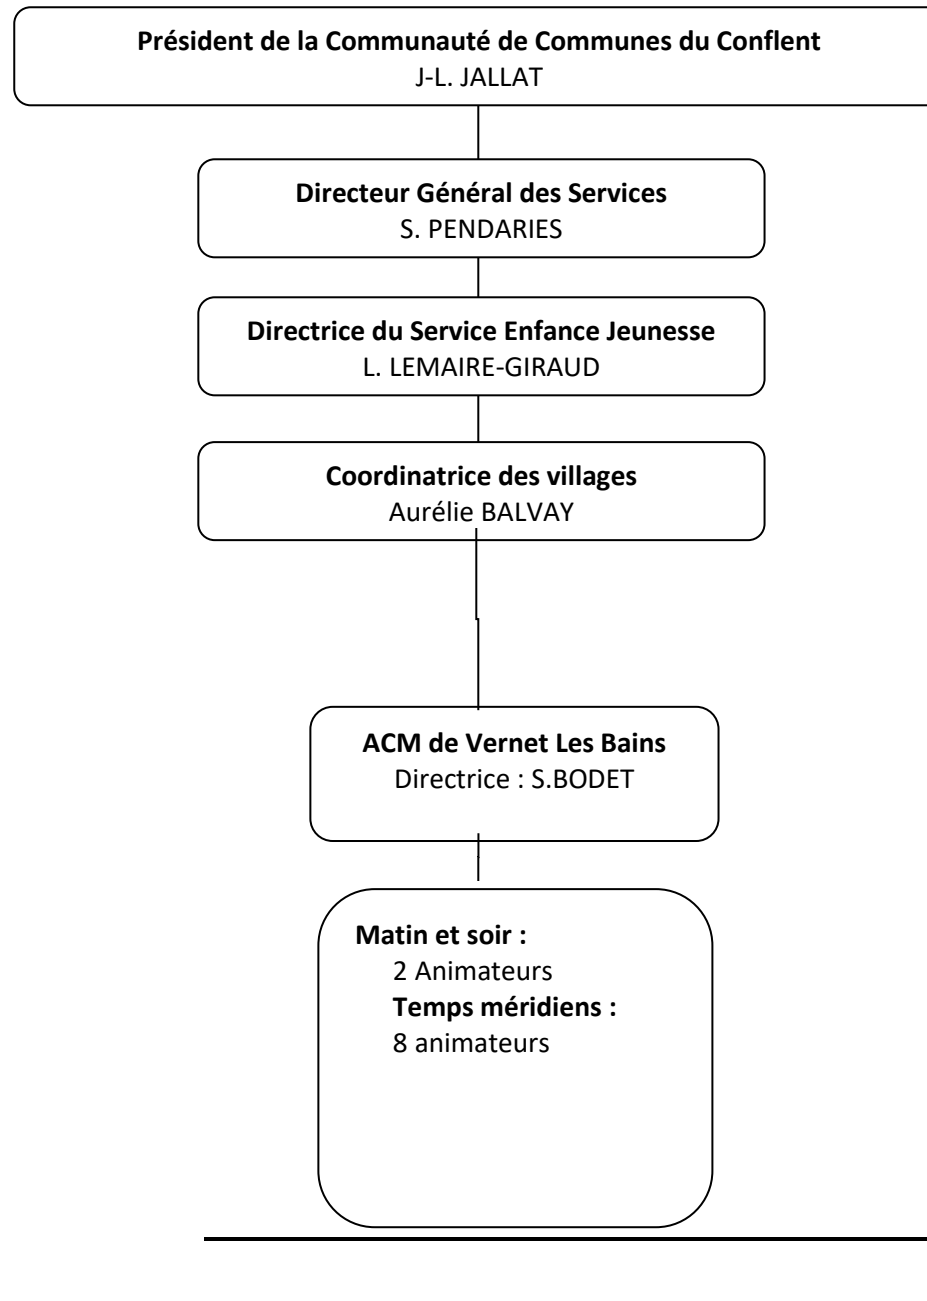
Président de la Communauté de Communes du Conflent
J-L. JALLAT

Directeur Général des Services
S. PENDARIES

Directrice du Service Enfance Jeunesse
L. LEMAIRE-GIRAUD

Coordinatrice des villages
Aurélie BALVAY

ACM de Vernet Les Bains
Directrice : S.BODET

Matin et soir :
2 Animateurs
Temps méridiens :
8 animateurs